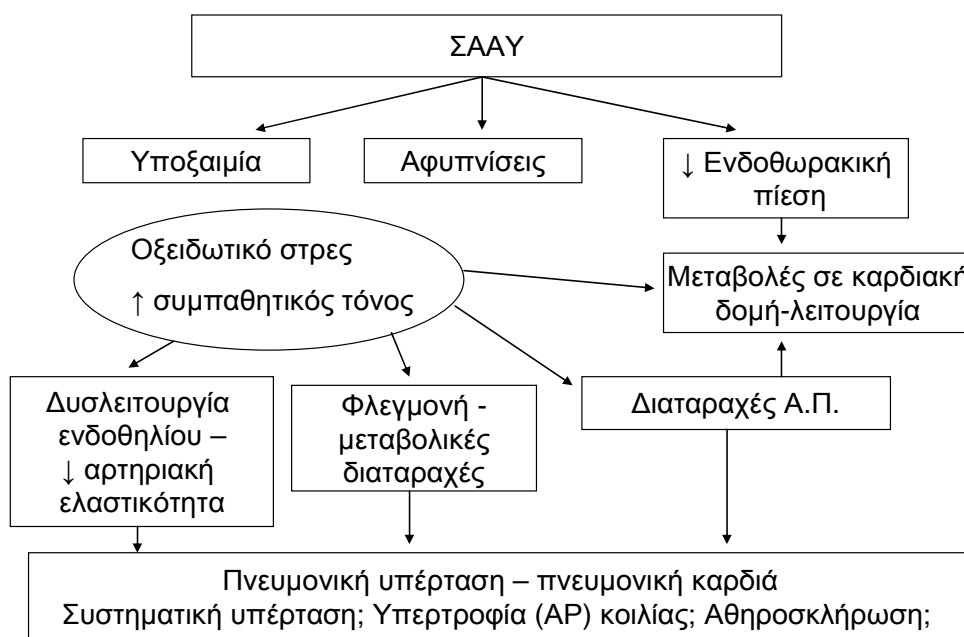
ΣΑΑΥ

Υποξαιμία

Αφυπνίσεις

↓ Ενδοθωρακική πίεση

Οξειδωτικό στρες

↑ συμπαθητικός τόνος

Μεταβολές σε καρδιακή δομή-λειτουργία

Δυσλειτουργία ενδοθηλίου – ↓ αρτηριακή ελαστικότητα

Φλεγμονή - μεταβολικές διαταραχές

Διαταραχές Α.Π.

Πνευμονική υπέρταση – πνευμονική καρδιά
Συστηματική υπέρταση; Υπερτροφία (ΑΡ) κοιλίας; Αθηροσκλήρωση;